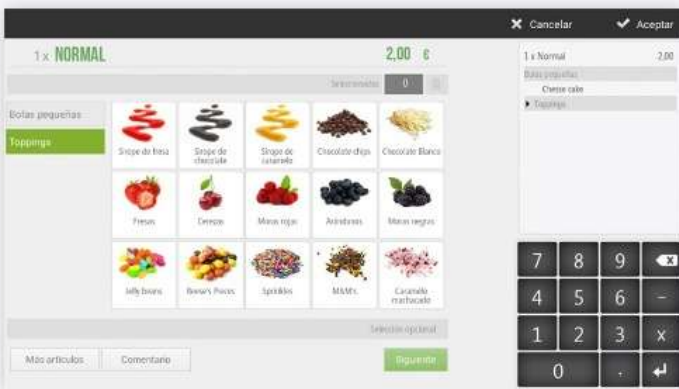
✕ Cancelar
✔ Aceptar

1 x NORMAL
2,00 €

Seleccionados 0

Bolas pequeñas
Toppings

Sirope de fresa
Sirope de chocolate
Sirope de caramelo
Chocolate chips
Chocolate Blanco
Fresas
Cerezas
Moras rojas
Arándanos
Moras negras
Jelly beans
Reese's Pieces
Sprinkles
M&M's
Caramelo machacado

Selección opcional

Más artículos
Comentario
Siguiente

1 x Normal 2,00
Bolas pequeñas
Cheese cake
▸ Toppings

7 8 9
4 5 6 -
1 2 3 x
0 .